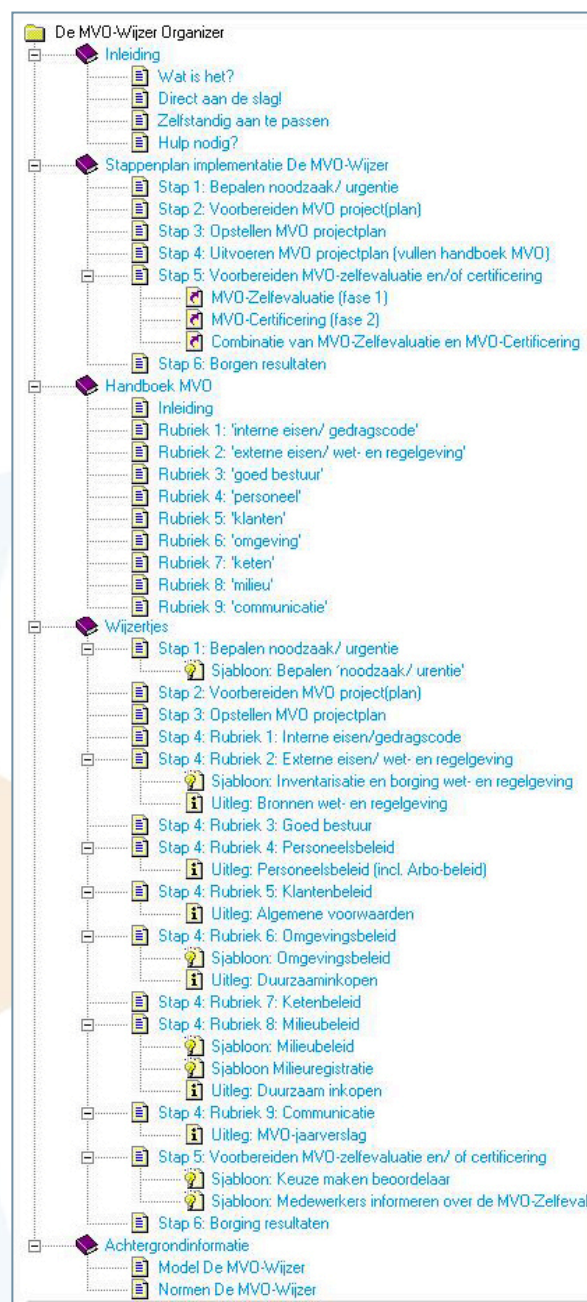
De MVO-Wijzer Organizer
Inleiding
Wat is het?
Direct aan de slag!
Zelfstandig aan te passen
Hulp nodig?
Stappenplan implementatie De MVO-Wijzer
Stap 1: Bepalen noodzaak/ urgentie
Stap 2: Voorbereiden MVO project(plan)
Stap 3: Opstellen MVO projectplan
Stap 4: Uitvoeren MVO projectplan (vullen handboek MVO)
Stap 5: Voorbereiden MVO-zelfevaluatie en/of certificering
MVO-Zelfevaluatie (fase 1)
MVO-Certificering (fase 2)
Combinatie van MVO-Zelfevaluatie en MVO-Certificering
Stap 6: Borgen resultaten
Handboek MVO
Inleiding
Rubriek 1: 'interne eisen/ gedragscode'
Rubriek 2: 'externe eisen/ wet- en regelgeving'
Rubriek 3: 'goed bestuur'
Rubriek 4: 'personeel'
Rubriek 5: 'klanten'
Rubriek 6: 'omgeving'
Rubriek 7: 'keten'
Rubriek 8: 'milieu'
Rubriek 9: 'communicatie'
Wijzertjes
Stap 1: Bepalen noodzaak/ urgentie
Sjabloon: Bepalen 'noodzaak/ urentie'
Stap 2: Voorbereiden MVO project(plan)
Stap 3: Opstellen MVO projectplan
Stap 4: Rubriek 1: Interne eisen/gedragscode
Stap 4: Rubriek 2: Externe eisen/ wet- en regelgeving
Sjabloon: Inventarisatie en borging wet- en regelgeving
Uitleg: Bronnen wet- en regelgeving
Stap 4: Rubriek 3: Goed bestuur
Stap 4: Rubriek 4: Personeelsbeleid
Uitleg: Personeelsbeleid (incl. Arbo-beleid)
Stap 4: Rubriek 5: Klantenbeleid
Uitleg: Algemene voorwaarden
Stap 4: Rubriek 6: Omgevingsbeleid
Sjabloon: Omgevingsbeleid
Uitleg: Duurzaaminkopen
Stap 4: Rubriek 7: Ketenbeleid
Stap 4: Rubriek 8: Milieubeleid
Sjabloon: Milieubeleid
Sjabloon Milieuregistratie
Uitleg: Duurzaam inkopen
Stap 4: Rubriek 9: Communicatie
Uitleg: MVO-jaarverslag
Stap 5: Voorbereiden MVO-zelfevaluatie en/ of certificering
Sjabloon: Keuze maken beoordelaar
Sjabloon: Medewerkers informeren over de MVO-Zelfeval
Stap 6: Borging resultaten
Achtergrondinformatie
Model De MVO-Wijzer
Normen De MVO-Wijzer